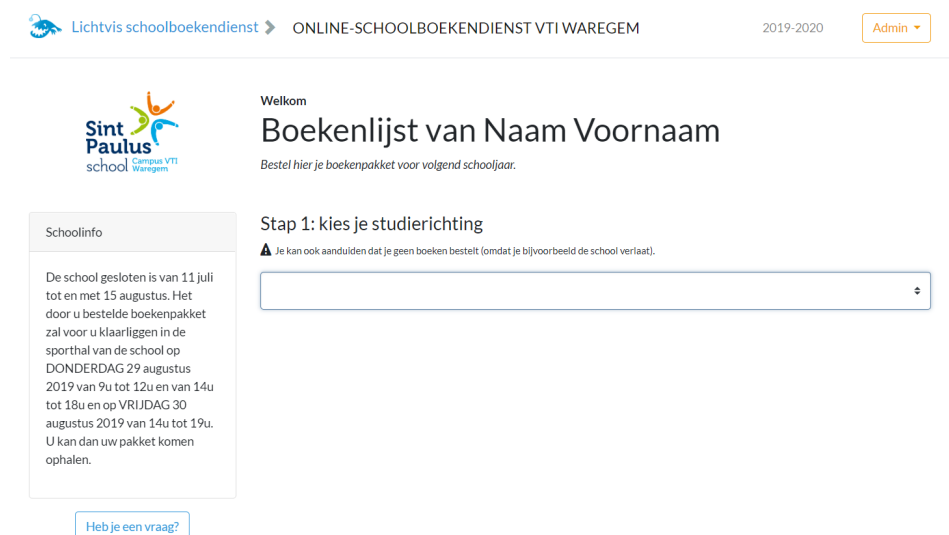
Lichtvis schoolboekendienst ONLINE-SCHOOLBOEKENDIENST VTI WAREGEM 2019-2020 Admin

Sint Paulus school Campus VTI Waregem

Welkom

Boekenlijst van Naam Voornaam

Bestel hier je boekenpakket voor volgend schooljaar.

Schoolinfo

De school gesloten is van 11 juli tot en met 15 augustus. Het door u bestelde boekenpakket zal voor u klaarliggen in de sporthal van de school op DONDERDAG 29 augustus 2019 van 9u tot 12u en van 14u tot 18u en op VRIJDAG 30 augustus 2019 van 14u tot 19u. U kan dan uw pakket komen ophalen.

Heb je een vraag?

Stap 1: kies je studierichting

Je kan ook aanduiden dat je geen boeken bestelt (omdat je bijvoorbeeld de school verlaat).